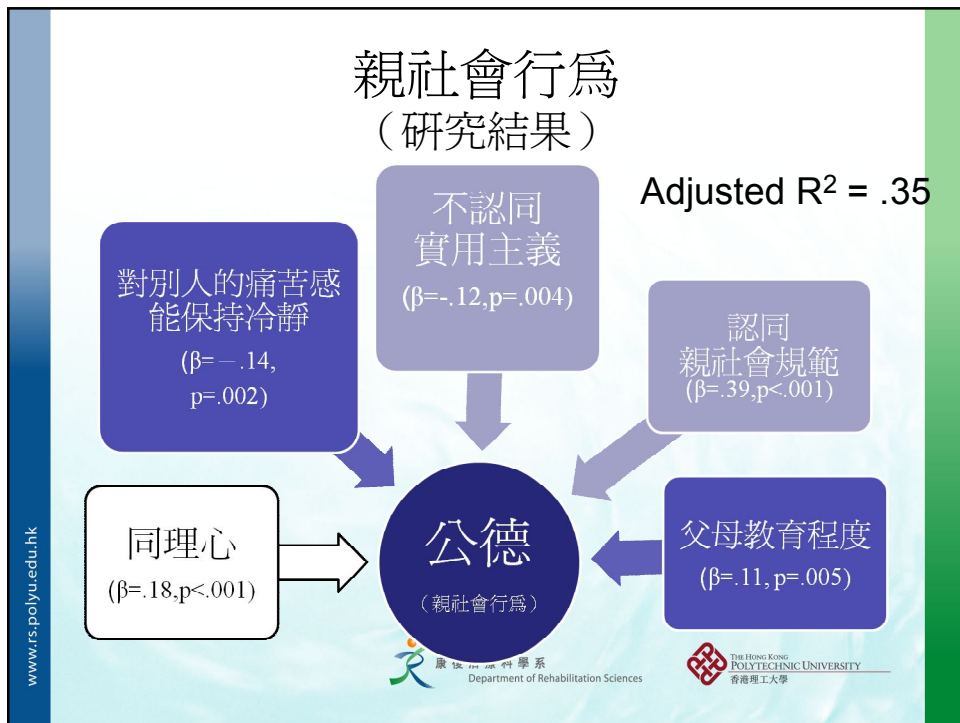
親社會行爲
（研究結果）

Adjusted $R^2$ = .35

對別人的痛苦感能保持冷靜
(β=－.14, p=.002)

不認同實用主義
(β=-.12,p=.004)

認同親社會規範
(β=.39,p<.001)

同理心
(β=.18,p<.001)

公德
（親社會行爲）

父母教育程度
(β=.11, p=.005)

www.rs.polyu.edu.hk

康復治療科學系
Department of Rehabilitation Sciences

THE HONG KONG POLYTECHNIC UNIVERSITY
香港理工大學